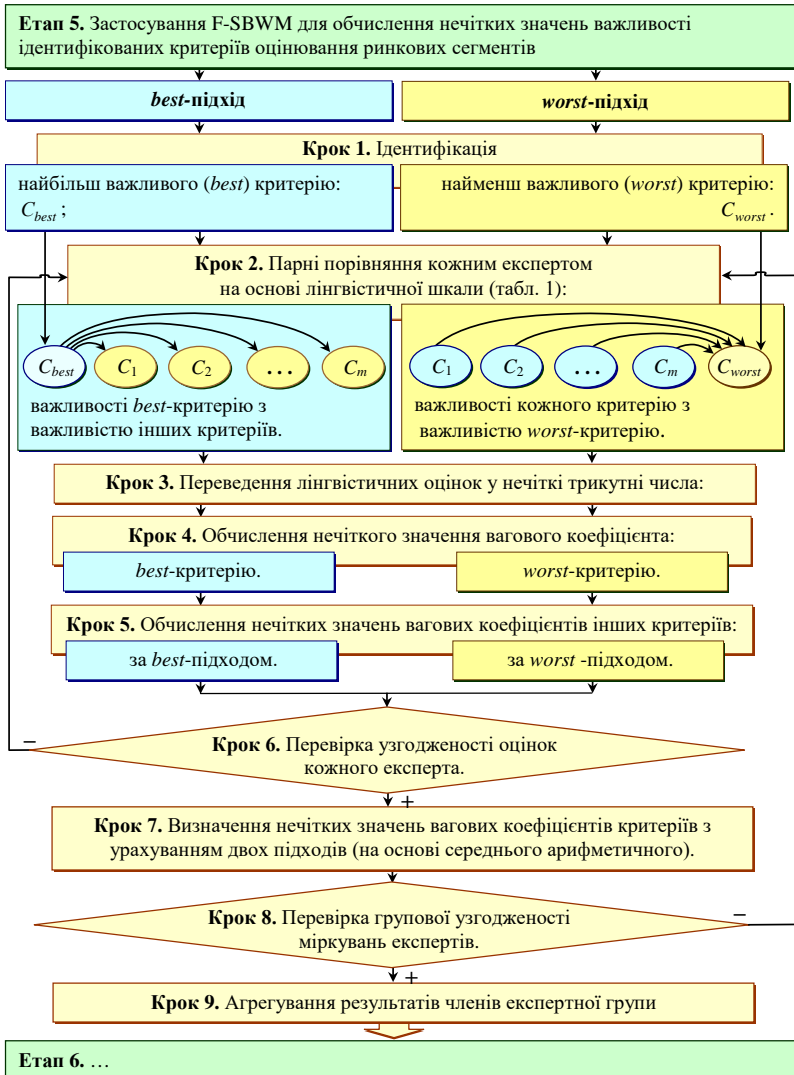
**Етап 5.** Застосування F-SBWM для обчислення нечітких значень важливості ідентифікованих критеріїв оцінювання ринкових сегментів

***best*-підхід**

***worst*-підхід**

**Крок 1.** Ідентифікація

найбільш важливого (*best*) критерію: $C_{best}$;

найменш важливого (*worst*) критерію: $C_{worst}$.

**Крок 2.** Парні порівняння кожним експертом на основі лінгвістичної шкали (табл. 1):

$C_{best}$ $C_1$ $C_2$ … $C_m$

важливості *best*-критерію з важливістю інших критеріїв.

$C_1$ $C_2$ … $C_m$ $C_{worst}$

важливості кожного критерію з важливістю *worst*-критерію.

**Крок 3.** Переведення лінгвістичних оцінок у нечіткі трикутні числа:

**Крок 4.** Обчислення нечіткого значення вагового коефіцієнта:

*best*-критерію.

*worst*-критерію.

**Крок 5.** Обчислення нечітких значень вагових коефіцієнтів інших критеріїв:

за *best*-підходом.

за *worst* -підходом.

−

**Крок 6.** Перевірка узгодженості оцінок кожного експерта.

+

**Крок 7.** Визначення нечітких значень вагових коефіцієнтів критеріїв з урахуванням двох підходів (на основі середнього арифметичного).

**Крок 8.** Перевірка групової узгодженості міркувань експертів.

−

+

**Крок 9.** Агрегування результатів членів експертної групи

**Етап 6.** …